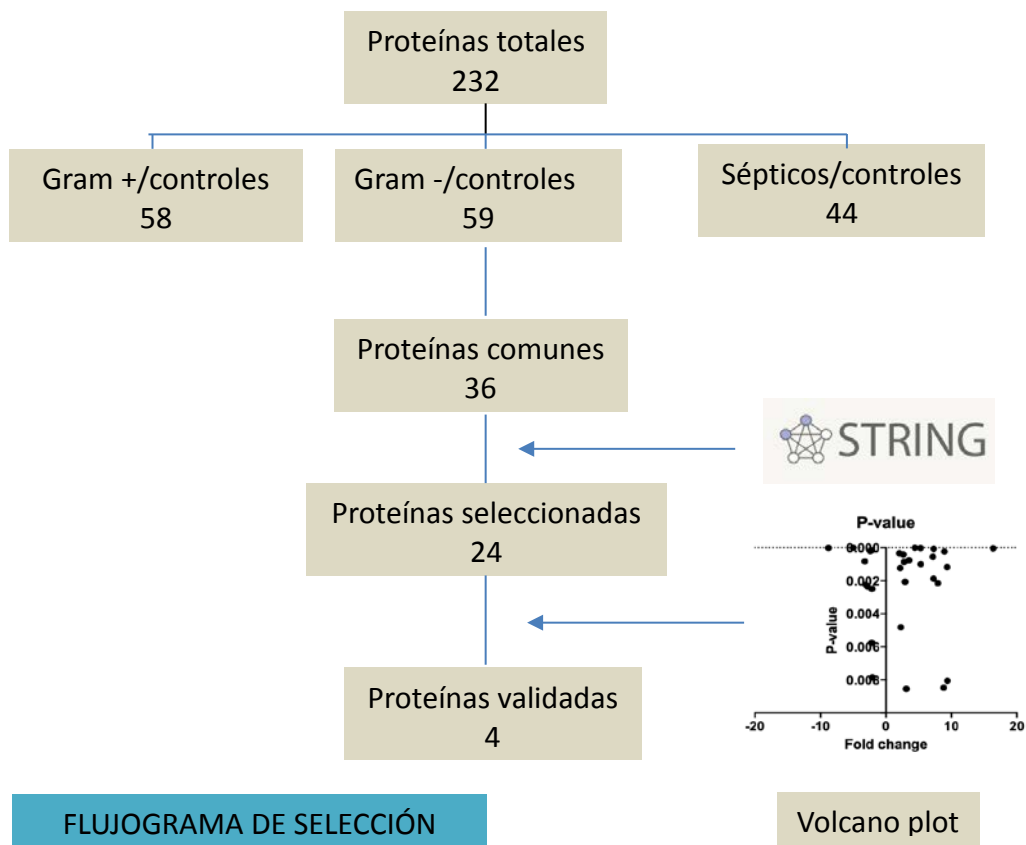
Proteínas totales
232

Gram +/controles
58

Gram -/controles
59

Sépticos/controles
44

Proteínas comunes
36

STRING

Proteínas seleccionadas
24

P-value

0.000
0.002
0.004
0.006
0.008

P-value

-20
-10
0
10
20

Fold change

Proteínas validadas
4

FLUJOGRAMA DE SELECCIÓN

Volcano plot